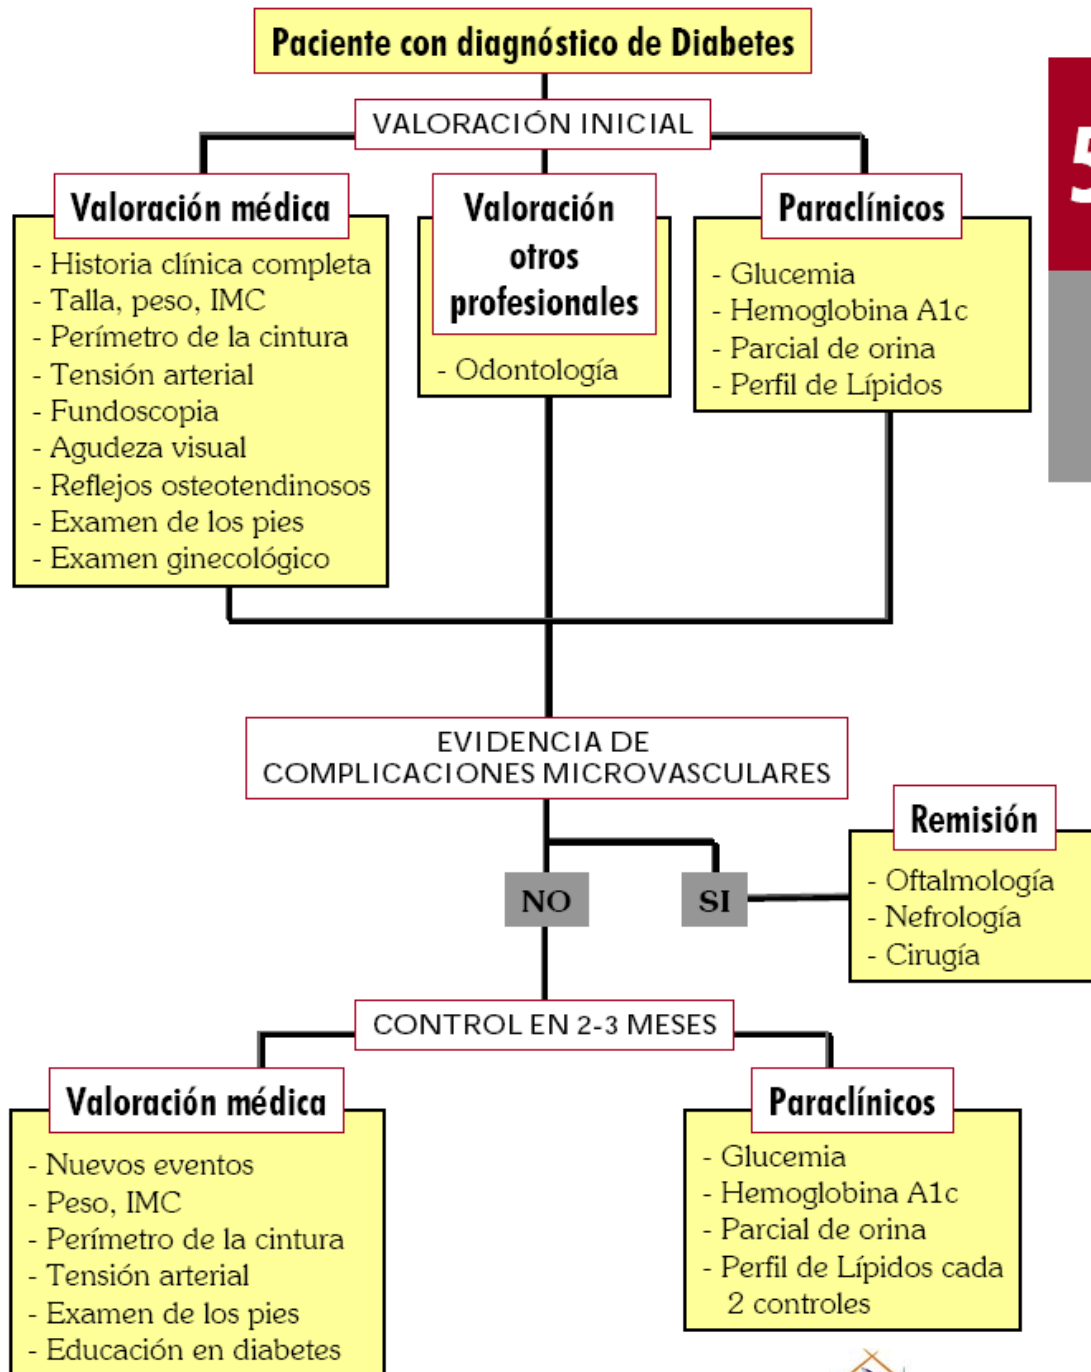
Paciente con diagnóstico de Diabetes

VALORACIÓN INICIAL

Valoración médica
- Historia clínica completa
- Talla, peso, IMC
- Perímetro de la cintura
- Tensión arterial
- Fundoscopia
- Agudeza visual
- Reflejos osteotendinosos
- Examen de los pies
- Examen ginecológico

Valoración otros profesionales
- Odontología

Paraclínicos
- Glucemia
- Hemoglobina A1c
- Parcial de orina
- Perfil de Lípidos

5

EVIDENCIA DE COMPLICACIONES MICROVASCULARES

NO

SI

Remisión
- Oftalmología
- Nefrología
- Cirugía

CONTROL EN 2-3 MESES

Valoración médica
- Nuevos eventos
- Peso, IMC
- Perímetro de la cintura
- Tensión arterial
- Examen de los pies
- Educación en diabetes

Paraclínicos
- Glucemia
- Hemoglobina A1c
- Parcial de orina
- Perfil de Lípidos cada 2 controles